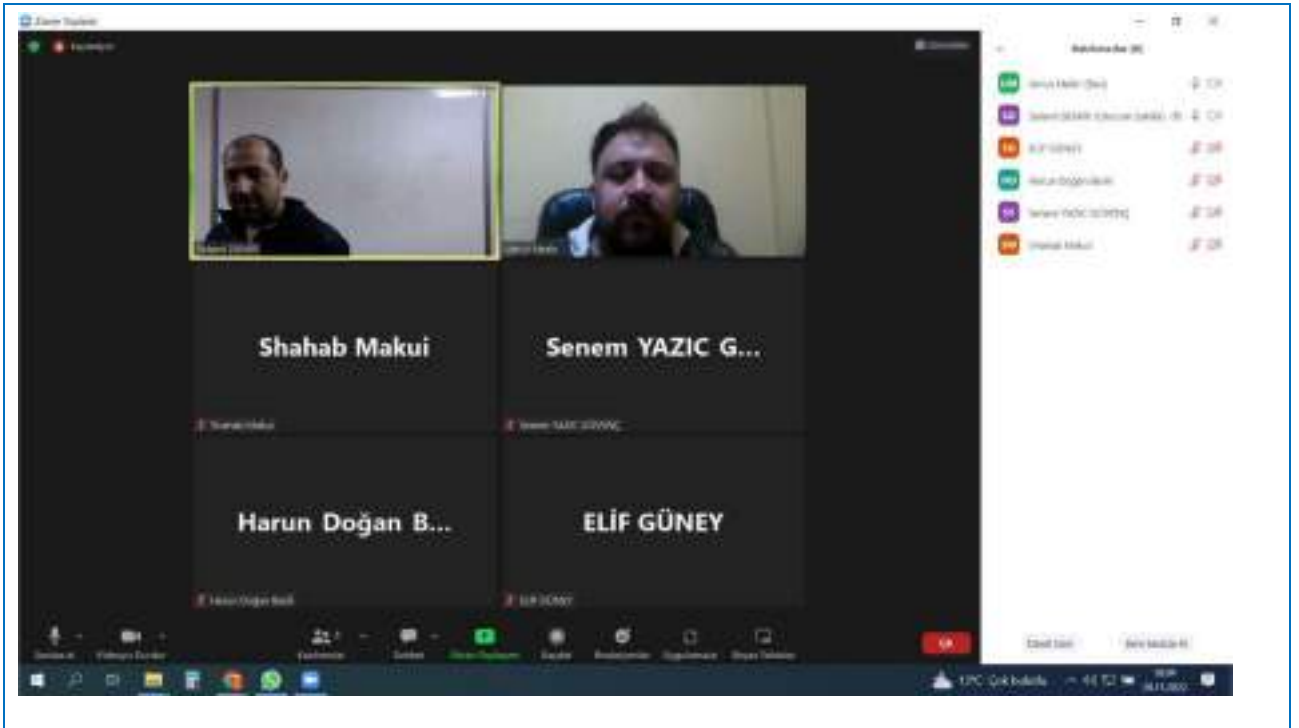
Zoom Toplantı

Kaydediyor

Görünüm

Katılımcılar (6)

Shahab Makui

Senem YAZIC G...

Harun Doğan B...

ELİF GÜNEY

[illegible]

Shahab Makui

Senem YAZIC GÜVENÇ

Harun Doğan Bekil

ELİF GÜNEY

Sessize Al

Videoyu Durdur

Katılımcılar

Sohbet

Ekranı Paylaşın

Kaydet

Reaksiyonlar

Uygulamalar

Beyaz Tahtalar

Çık

Davet Et

Tümü Sessize Al

17°C Çok bulutlu